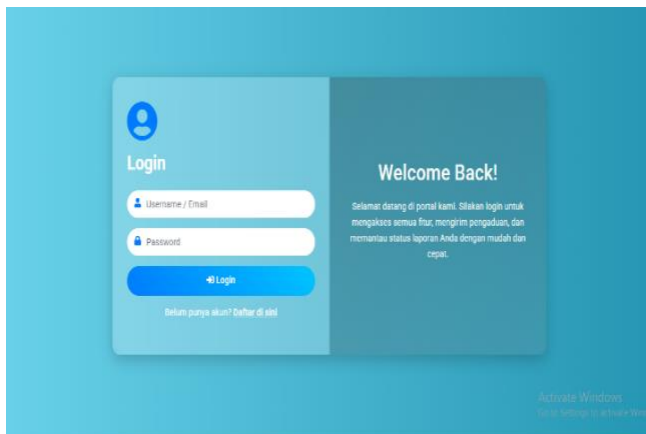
Login

Username / Email

Password

Login

Belum punya akun? Daftar di sini

Welcome Back!

Selamat datang di portal kami. Silakan login untuk mengakses semua fitur, mengirim pengaduan, dan memantau status laporan Anda dengan mudah dan cepat.

Activate Windows
Go to Settings to activate Windows.